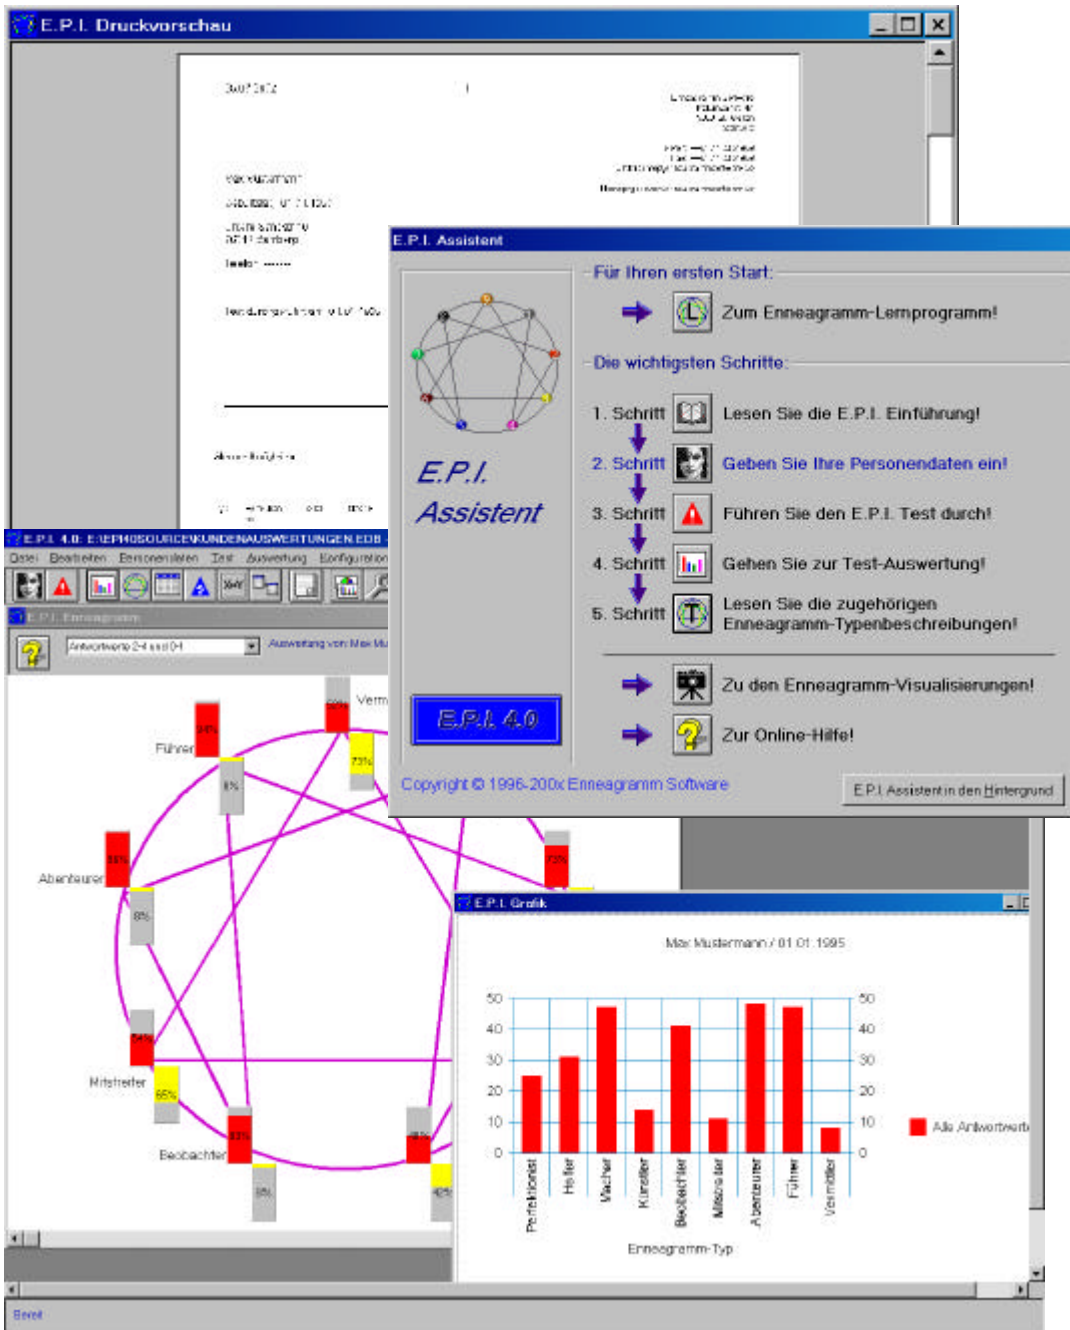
E.P.I. Druckvorschau

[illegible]

E.P.I. Assistent

Für Ihren ersten Start:

Zum Enneagramm-Lernprogramm!

Die wichtigsten Schritte:

1. Schritt Lesen Sie die E.P.I. Einführung!

2. Schritt Geben Sie Ihre Personendaten ein!

3. Schritt Führen Sie den E.P.I. Test durch!

4. Schritt Gehen Sie zur Test-Auswertung!

5. Schritt Lesen Sie die zugehörigen Enneagramm-Typenbeschreibungen!

Zu den Enneagramm-Visualisierungen!

Zur Online-Hilfe!

E.P.I. Assistent

E.P.I. 4.0

Copyright © 1996-200x Enneagramm Software

E.P.I. Assistent in den Hintergrund

E.P.I. 4.0: E:\EPI40SOURCE\KUNDENAUSWERTUNGEN.EDB

Datei Bearbeiten Personendaten Test Auswertung Konfiguration

E.P.I. Enneagramm

Antwortwerte 2-4 und 0-4

Auswertung von Max Mu

Führer

Verm

Abenteurer

Mitstreiter

Beobachter

94%

8%

73%

88%

8%

73%

54%

65%

88%

8%

42%

E.P.I. Grafik

Max Mustermann / 01.01.1995

| 50 | 40 | 30 | 20 | 10 | 0 |

Perfektionist Helfer Macher Künstler Beobachter Mitstreiter Abenteurer Führer Vermittler

Enneagramm-Typ

Alle Antwortwerte

Bereit